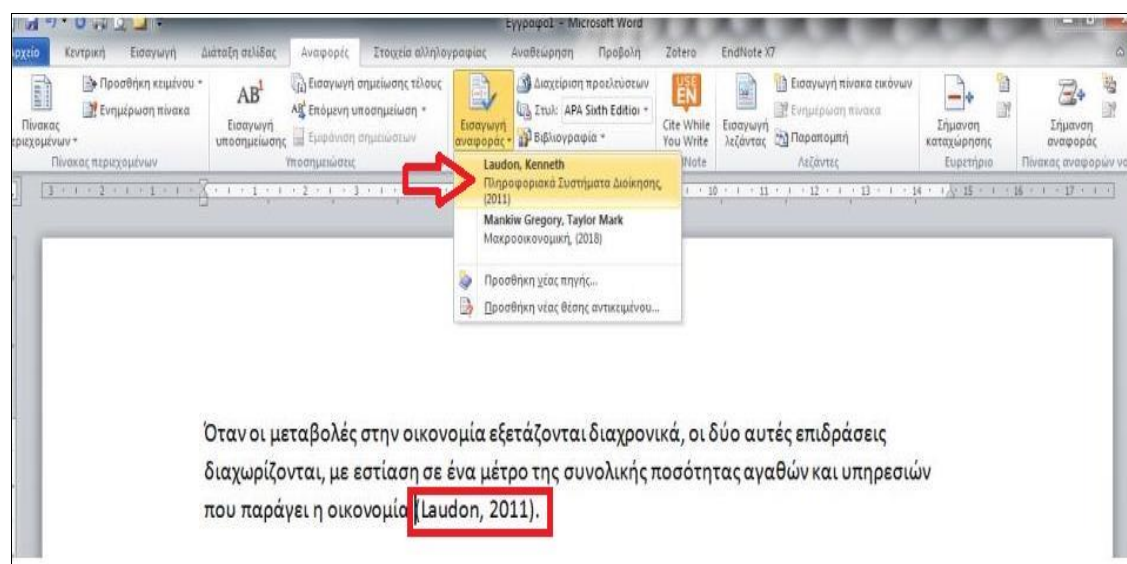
Έγγραφο1 - Microsoft Word

ρχείο Κεντρική Εισαγωγή Διάταξη σελίδας Αναφορές Στοιχεία αλληλογραφίας Αναθεώρηση Προβολή Zotero EndNote X7

Πίνακας περιεχομένων Προσθήκη κειμένου Ενημέρωση πίνακα Πίνακας περιεχομένων

Εισαγωγή υποσημείωσης Εισαγωγή σημείωσης τέλους Επόμενη υποσημείωση Εμφάνιση σημειώσεων Υποσημειώσεις

Εισαγωγή αναφοράς Διαχείριση προελεύσεων Στυλ: APA Sixth Edition Βιβλιογραφία

Cite While You Write EndNote

Εισαγωγή λεζάντας Εισαγωγή πίνακα εικόνων Ενημέρωση πίνακα Παραπομπή Λεζάντες

Σήμανση καταχώρησης Ευρετήριο

Σήμανση αναφοράς Πίνακας αναφορών

Laudon, Kenneth
Πληροφοριακά Συστήματα Διοίκησης, (2011)

Mankiw Gregory, Taylor Mark
Μακροοικονομική, (2018)

Προσθήκη νέας πηγής...

Προσθήκη νέας θέσης αντικειμένου...

Όταν οι μεταβολές στην οικονομία εξετάζονται διαχρονικά, οι δύο αυτές επιδράσεις διαχωρίζονται, με εστίαση σε ένα μέτρο της συνολικής ποσότητας αγαθών και υπηρεσιών που παράγει η οικονομία (Laudon, 2011).